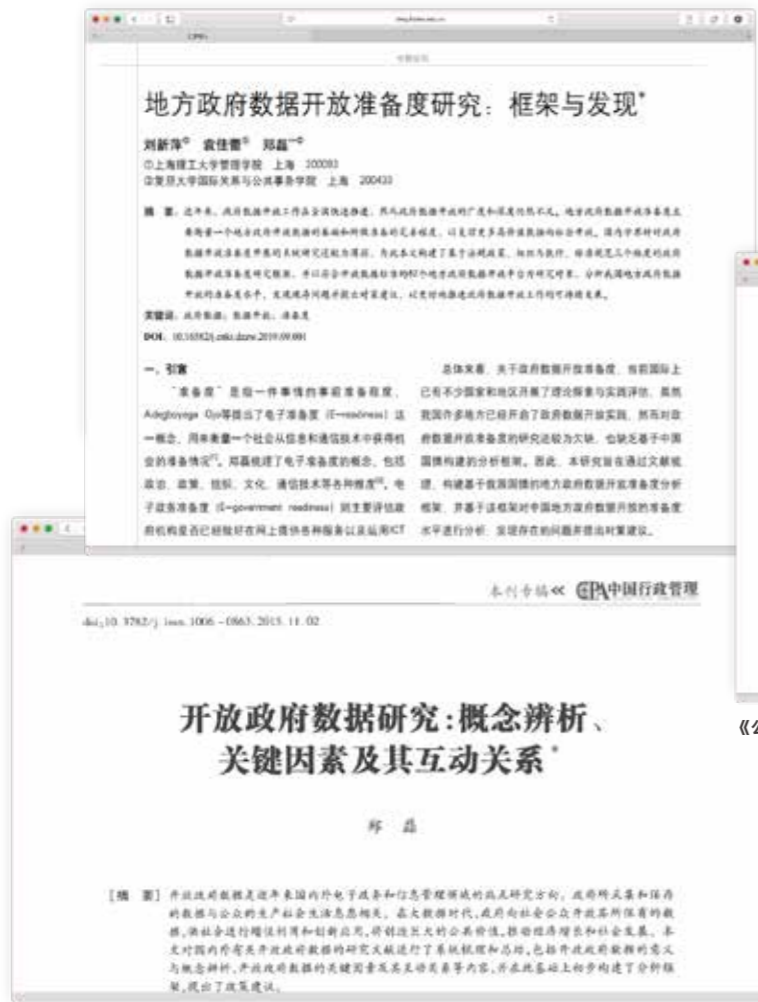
地方政府数据开放准备度研究：框架与发现*

刘新萍① 袁佳蕾① 郑磊②
①上海理工大学管理学院 上海 200093
②复旦大学国际关系与公共事务学院 上海 200433

摘 要：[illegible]

关键词：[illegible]

DOI: 10.16582/j.cnki.dzzw.2019.09.001

一、引言

"准备度"是指一件事情的事前准备程度。Adegboyega Ojo等提出了电子准备度（E-readiness）这一概念，用来衡量一个社会从信息和通信技术中获得机会的准备情况[1]。郑磊梳理了电子准备度的概念，包括政治、政策、组织、文化、通信技术等各种维度[2]。电子政务准备度（E-government readiness）则主要评估政府机构是否已经做好在网上提供各种服务以及运用ICT

总体来看，关于政府数据开放准备度，当前国际上已有不少国家和地区开展了理论探索与实践评估。虽然我国许多地方已经开启了政府数据开放实践，然而对政府数据开放准备度的研究还较为欠缺，也缺乏基于中国国情构建的分析框架。因此，本研究旨在通过文献梳理，构建基于我国国情的地方政府数据开放准备度分析框架，并基于该框架对中国地方政府数据开放的准备度水平进行分析，发现存在的问题并提出对策建议。

本刊专稿≪ CPA中国行政管理

doi:10.3782/j.issn.1006-0863.2015.11.02

开放政府数据研究：概念辨析、关键因素及其互动关系*

郑 磊

[摘 要] 开放政府数据是近年来国内外电子政务和信息管理领域的的新兴研究方向。政府所采集和保存的数据与公众的生产社会生活息息相关。在大数据时代，政府向社会公众开放其所保有的数据，供社会进行增值利用和创新应用，将创造巨大的公共价值，推动经济增长和社会发展。本文对国内外有关开放政府数据的研究文献进行了系统梳理和总结，包括开放政府数据的意义与概念辨析、开放政府数据的关键因素及其互动关系等内容，并在此基础上初步构建了分析框架，提出了政策建议。

《公